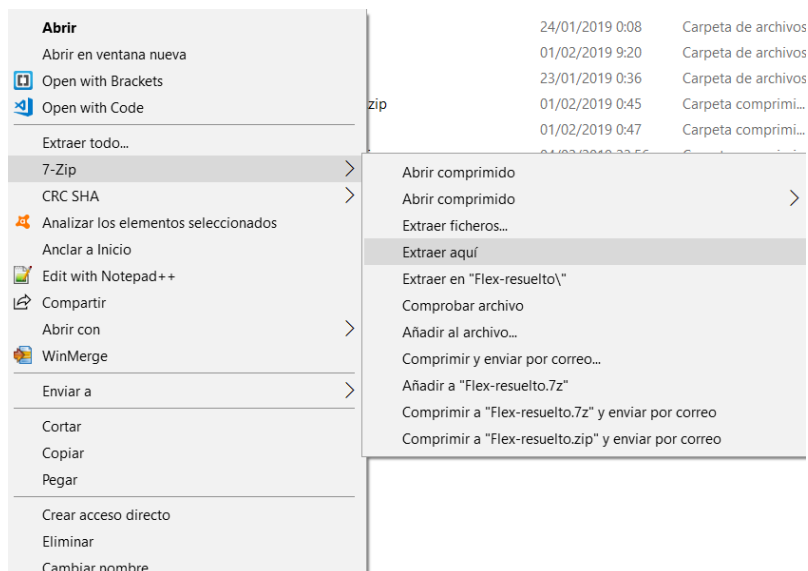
Abrir
Abrir en ventana nueva
Open with Brackets
Open with Code
Extraer todo...
7-Zip
CRC SHA
Analizar los elementos seleccionados
Anclar a Inicio
Edit with Notepad++
Compartir
Abrir con
WinMerge
Enviar a
Cortar
Copiar
Pegar
Crear acceso directo
Eliminar
Cambiar nombre

zip

24/01/2019 0:08 Carpeta de archivos
01/02/2019 9:20 Carpeta de archivos
23/01/2019 0:36 Carpeta de archivos
01/02/2019 0:45 Carpeta comprimi...
01/02/2019 0:47 Carpeta comprimi...
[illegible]

Abrir comprimido
Abrir comprimido
Extraer ficheros...
Extraer aquí
Extraer en "Flex-resuelto\"
Comprobar archivo
Añadir al archivo...
Comprimir y enviar por correo...
Añadir a "Flex-resuelto.7z"
Comprimir a "Flex-resuelto.7z" y enviar por correo
Comprimir a "Flex-resuelto.zip" y enviar por correo